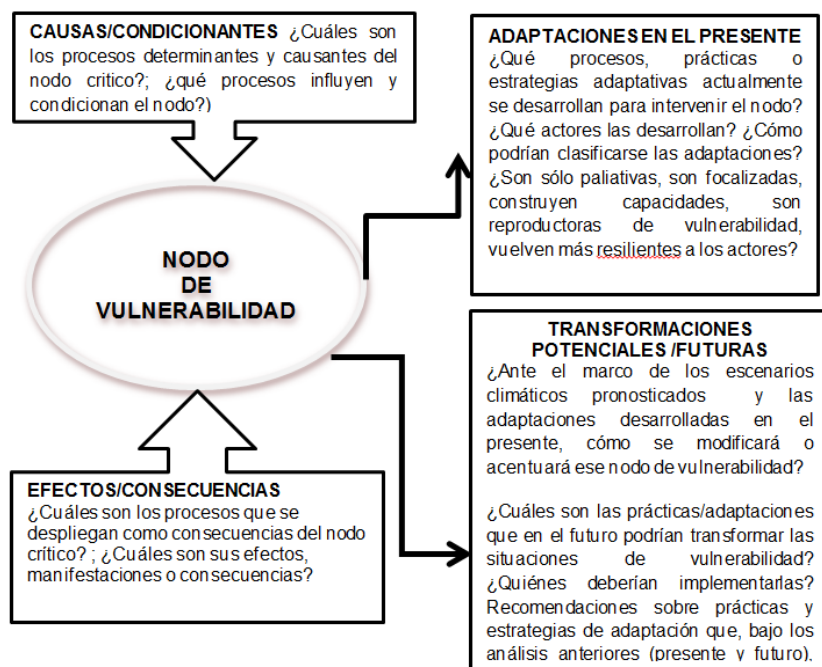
CAUSAS/CONDICIONANTES ¿Cuáles son los procesos determinantes y causantes del nodo critico?; ¿qué procesos influyen y condicionan el nodo?)

ADAPTACIONES EN EL PRESENTE
¿Qué procesos, prácticas o estrategias adaptativas actualmente se desarrollan para intervenir el nodo? ¿Qué actores las desarrollan? ¿Cómo podrían clasificarse las adaptaciones? ¿Son sólo paliativas, son focalizadas, construyen capacidades, son reproductoras de vulnerabilidad, vuelven más resilientes a los actores?

NODO DE VULNERABILIDAD

TRANSFORMACIONES POTENCIALES /FUTURAS
¿Ante el marco de los escenarios climáticos pronosticados y las adaptaciones desarrolladas en el presente, cómo se modificará o acentuará ese nodo de vulnerabilidad?

¿Cuáles son las prácticas/adaptaciones que en el futuro podrían transformar las situaciones de vulnerabilidad? ¿Quiénes deberían implementarlas? Recomendaciones sobre prácticas y estrategias de adaptación que, bajo los análisis anteriores (presente y futuro),

EFECTOS/CONSECUENCIAS
¿Cuáles son los procesos que se despliegan como consecuencias del nodo crítico? ; ¿Cuáles son sus efectos, manifestaciones o consecuencias?